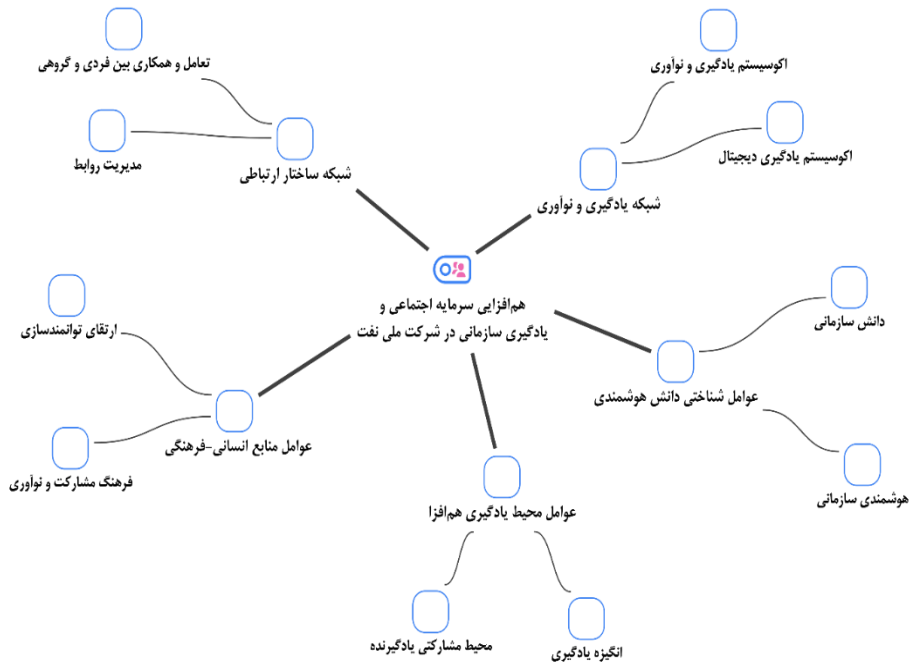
هم‌افزایی سرمایه اجتماعی و یادگیری سازمانی در شرکت ملی نفت

شبکه ساختار ارتباطی

تعامل و همکاری بین فردی و گروهی

مدیریت روابط

شبکه یادگیری و نوآوری

اکوسیستم یادگیری و نوآوری

اکوسیستم یادگیری دیجیتال

عوامل شناختی دانش هوشمندی

دانش سازمانی

هوشمندی سازمانی

عوامل محیط یادگیری هم‌افزا

محیط مشارکتی یادگیرنده

انگیزه یادگیری

عوامل منابع انسانی-فرهنگی

ارتقای توانمندسازی

فرهنگ مشارکت و نوآوری